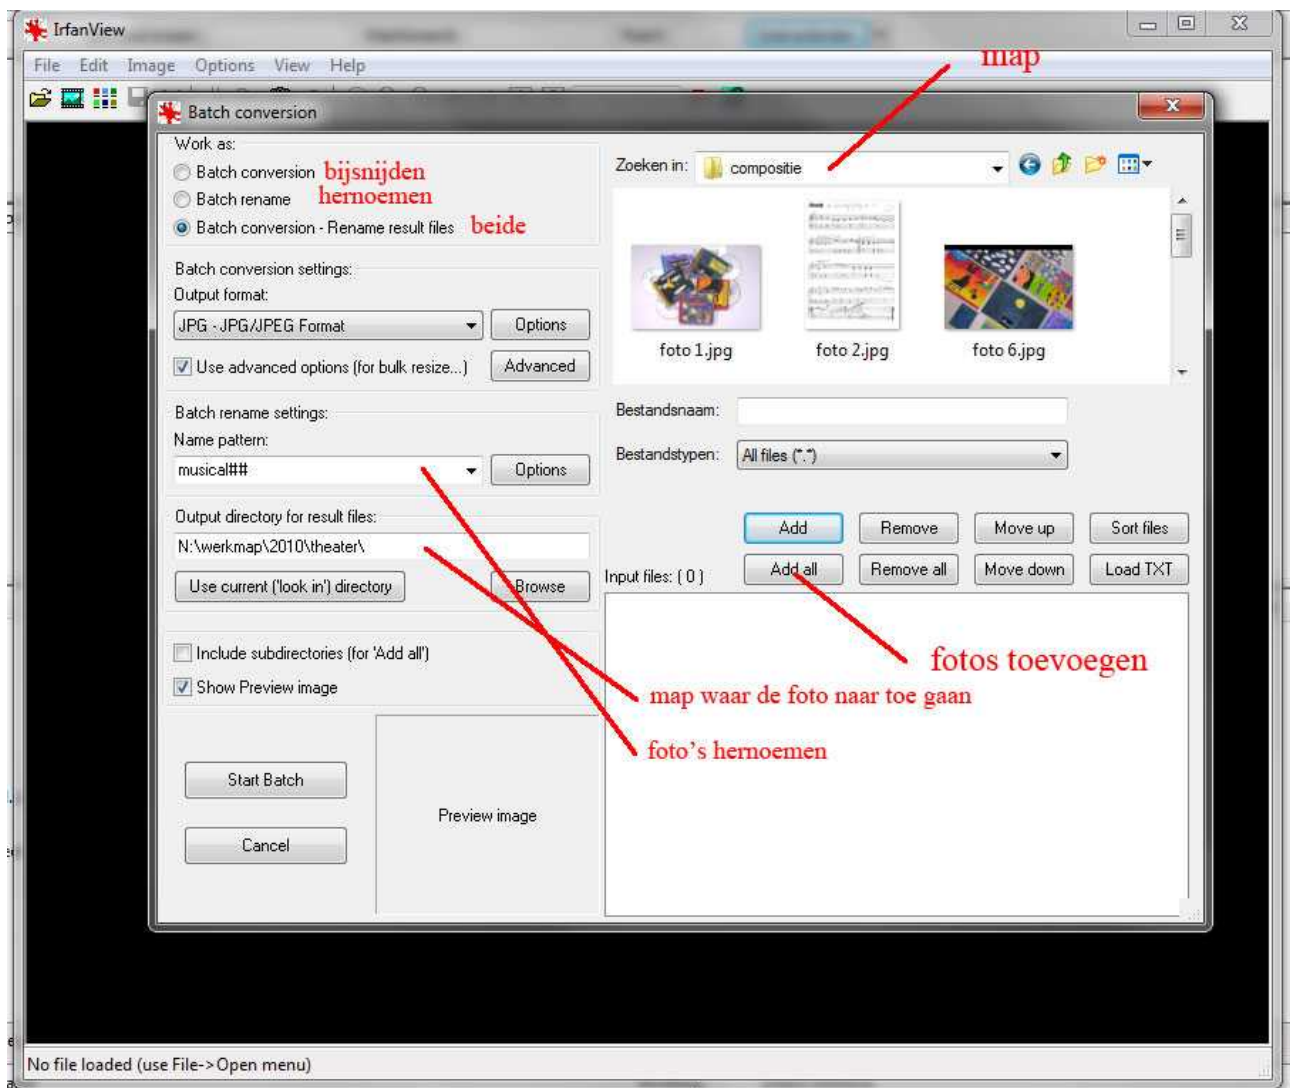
IrfanView

File Edit Image Options View Help

Batch conversion

map

Work as:
Batch conversion bijsnijden
Batch rename hernoemen
Batch conversion - Rename result files beide

Batch conversion settings:
Output format:
JPG - JPG/JPEG Format
Options
Use advanced options (for bulk resize...)
Advanced

Batch rename settings:
Name pattern:
musical##
Options

Output directory for result files:
N:\werkmap\2010\theater\
Use current ('look in') directory
Browse

Include subdirectories (for 'Add all')
Show Preview image

Start Batch
Cancel
Preview image

Zoeken in: compositie

foto 1.jpg
foto 2.jpg
foto 6.jpg

Bestandsnaam:
Bestandstypen: All files (*.*)

Add
Remove
Move up
Sort files
Add all
Remove all
Move down
Load TXT
Input files: ( 0 )

fotos toevoegen
map waar de foto naar toe gaan
foto's hernoemen

No file loaded (use File->Open menu)